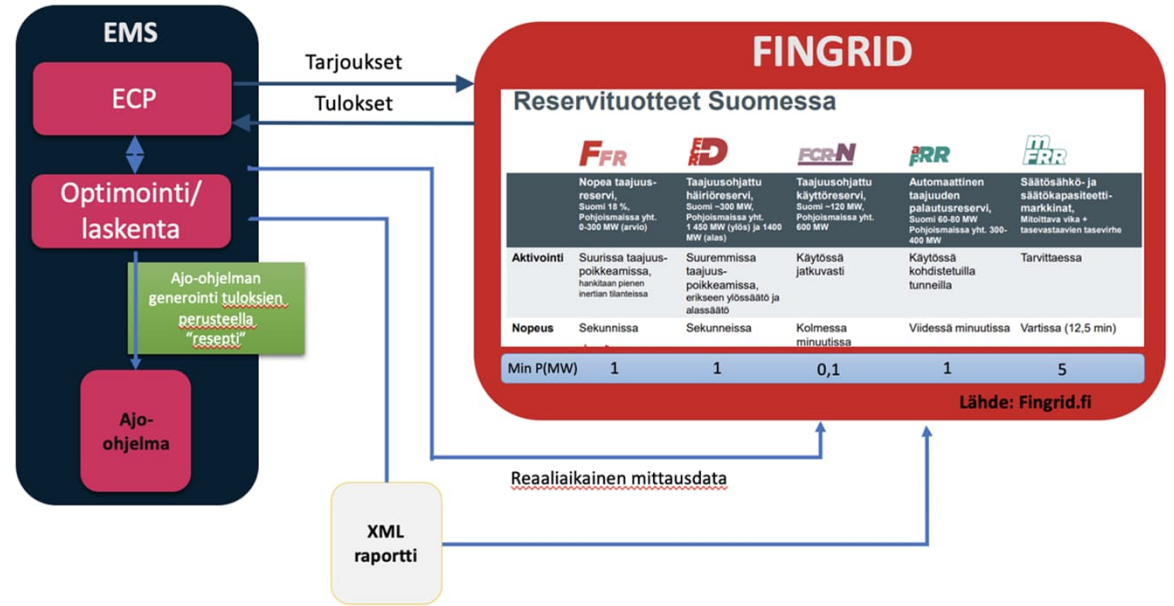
EMS

ECP

Optimointi/ laskenta

Ajo-ohjelman generointi tuloksien perusteella "resepti"

Ajo-ohjelma

Tarjoukset

Tulokset

FINGRID

Reservituotteet Suomessa

| | FFR | FFR-D | FCR-N | aFRR | mFRR |
|---|---|---|---|---|---|
| | Nopea taajuusreservi, Suomi 18 %, Pohjoismaissa yht. 0-300 MW (arvio) | Taajuusohjattu häiriöreservi, Suomi ~300 MW, Pohjoismaissa yht. 1 450 MW (ylös) ja 1400 MW (alas) | Taajuusohjattu käyttöreservi, Suomi ~120 MW, Pohjoismaissa yht. 600 MW | Automaattinen taajuuden palautusreservi, Suomi 60-80 MW Pohjoismaissa yht. 300-400 MW | Säätösähkö- ja säätökapasiteettimarkkinat, Mitoittava vika + tasevastaavien tasevirhe |
| Aktivointi | Suurissa taajuuspoikkeamissa, hankitaan pienen inertian tilanteissa | Suuremmissa taajuuspoikkeamissa, erikseen ylössäätö ja alassäätö | Käytössä jatkuvasti | Käytössä kohdistetuilla tunneilla | Tarvittaessa |
| Nopeus | Sekunnissa | Sekunneissa | Kolmessa minuutissa | Viidessä minuutissa | Vartissa (12,5 min) |
| Min P(MW) | 1 | 1 | 0,1 | 1 | 5 |

Lähde: Fingrid.fi

Reaaliaikainen mittausdata

XML raportti